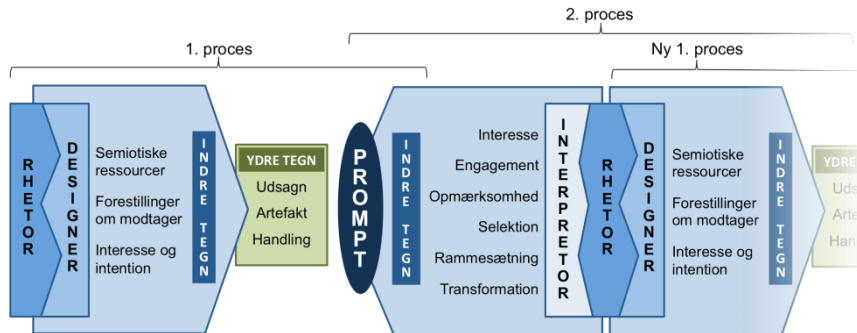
2. proces

1. proces

Ny 1. proces

RHETOR

DESIGNER

Semiotiske ressourcer

Forestillinger om modtager

Interesse og intention

INDRE TEGN

YDRE TEGN

Udsagn

Artefakt

Handling

PROMPT

INDRE TEGN

Interesse

Engagement

Opmærksomhed

Selektion

Rammesætning

Transformation

INTERPRETOR

RHETOR

DESIGNER

Semiotiske ressourcer

Forestillinger om modtager

Interesse og intention

INDRE TEGN

YDRE

Uds

Arte

Han